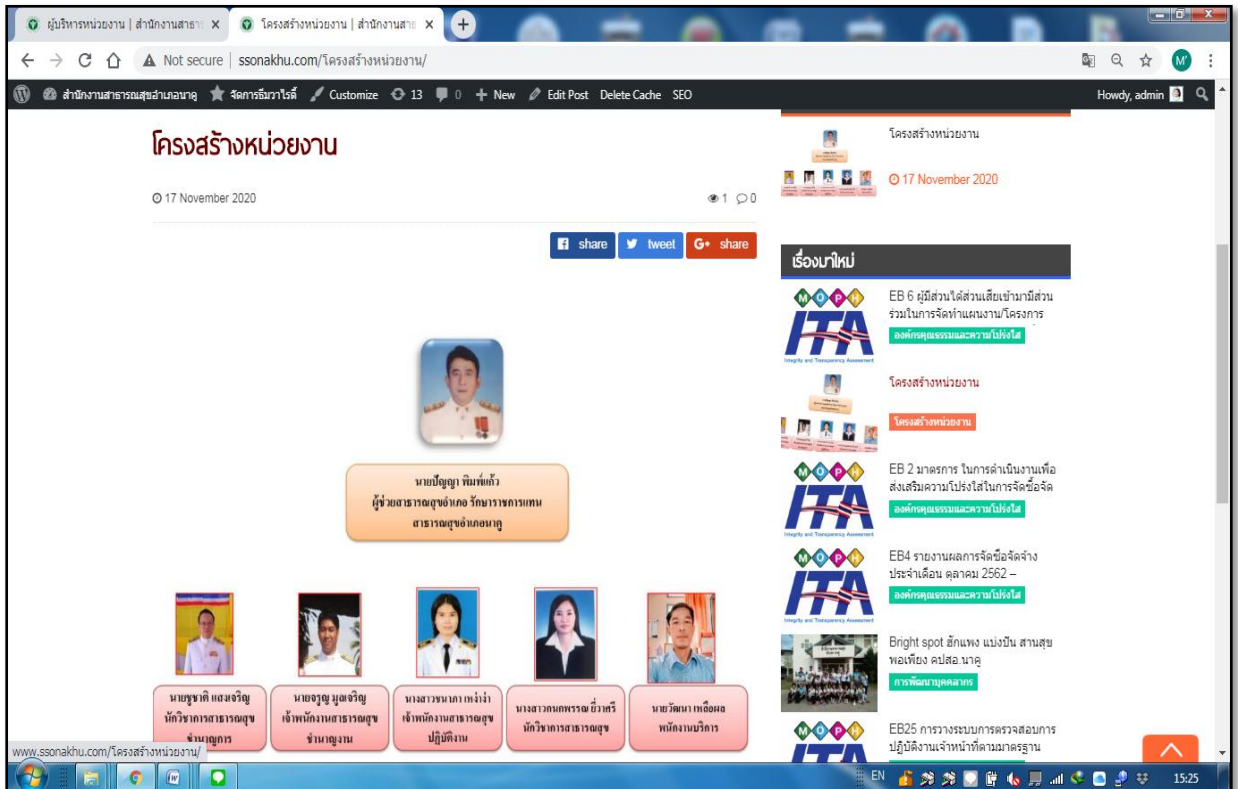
ผู้บริหารหน่วยงาน | สำนักงานสาธา ×
โครงสร้างหน่วยงาน | สำนักงานสาธ ×
Not secure | ssonakhu.com/โครงสร้างหน่วยงาน/
สำนักงานสาธารณสุขอำเภอนาคู จัดการธีมวาไรตี้ Customize 13 0 + New Edit Post Delete Cache SEO
Howdy, admin

โครงสร้างหน่วยงาน

17 November 2020

1 0

share tweet share

นายปัญญา พิมพ์แก้ว
ผู้ช่วยสาธารณสุขอำเภอ รักษาราชการแทน สาธารณสุขอำเภอนาคู

นายชูชาติ แสงเจริญ
นักวิชาการสาธารณสุข ชำนาญการ

นายจรูญ มูลเจริญ
เจ้าพนักงานสาธารณสุข ชำนาญงาน

นางสาวนภาภา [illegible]
เจ้าพนักงานสาธารณสุข ปฏิบัติงาน

นางสาวกนกพรรณ ยิ่งวารี
นักวิชาการสาธารณสุข

นายวัฒนา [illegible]
พนักงานบริการ

โครงสร้างหน่วยงาน
17 November 2020

เรื่องมาใหม่

EB 6 ผู้มีส่วนได้ส่วนเสียเข้ามามีส่วนร่วมในการจัดทำแผนงาน/โครงการ
องค์กรคุณธรรมและความโปร่งใส

โครงสร้างหน่วยงาน
โครงสร้างหน่วยงาน

EB 2 มาตรการ ในการดำเนินงานเพื่อส่งเสริมความโปร่งใสในการจัดซื้อจัด
องค์กรคุณธรรมและความโปร่งใส

EB4 รายงานผลการจัดซื้อจัดจ้าง ประจำเดือน ตุลาคม 2562 –
องค์กรคุณธรรมและความโปร่งใส

Bright spot ฮักแพง แบ่งปัน สานสุข พอเพียง คปสอ.นาคู
การพัฒนาบุคลากร

EB25 การวางระบบการตรวจสอบการปฏิบัติงานเจ้าหน้าที่ตามมาตรฐาน

www.ssonakhu.com/โครงสร้างหน่วยงาน/
EN 15:25